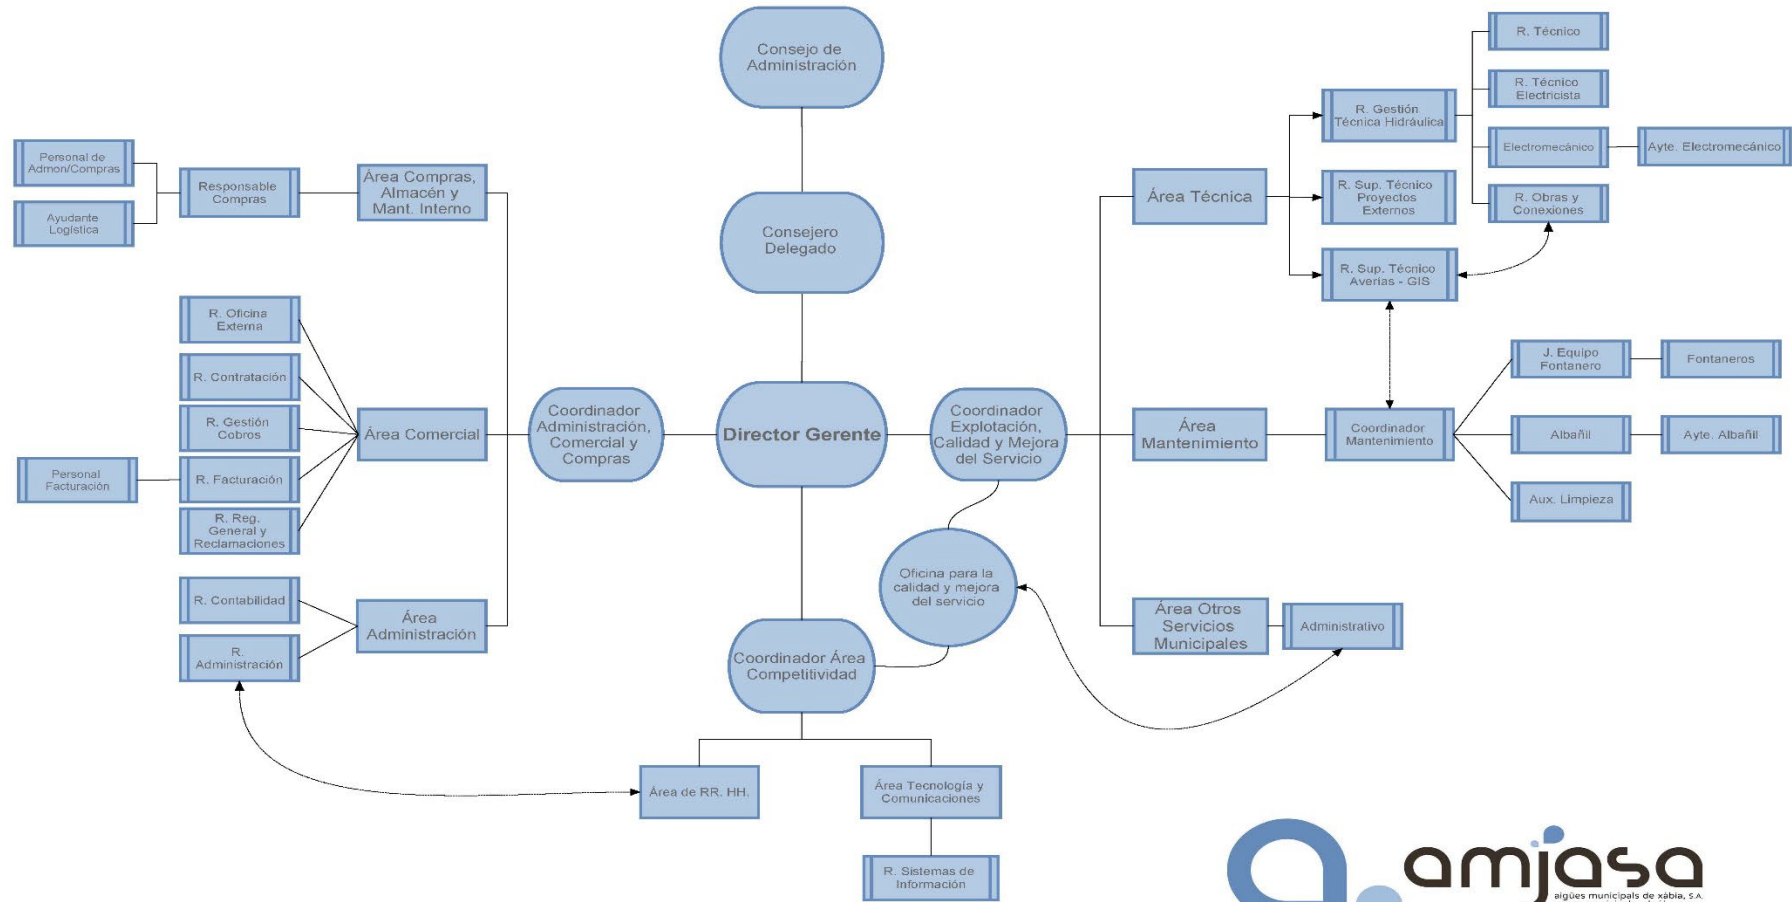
Consejo de Administración

Consejero Delegado

Director Gerente

Coordinador Administración, Comercial y Compras

Coordinador Explotación, Calidad y Mejora del Servicio

Coordinador Área Competitividad

Oficina para la calidad y mejora del servicio

Personal de Admon/Compras

Ayudante Logística

Responsable Compras

Área Compras, Almacén y Mant. Interno

R. Oficina Externa

R. Contratación

R. Gestión Cobros

R. Facturación

R. Reg. General y Reclamaciones

Personal Facturación

Área Comercial

R. Contabilidad

R. Administración

Área Administración

Área de RR. HH.

Área Tecnología y Comunicaciones

R. Sistemas de Información

Área Técnica

R. Gestión Técnica Hidráulica

R. Sup. Técnico Proyectos Externos

R. Sup. Técnico Averías - GIS

R. Técnico

R. Técnico Electricista

Electromecánico

Ayte. Electromecánico

R. Obras y Conexiones

Área Mantenimiento

Coordinador Mantenimiento

J. Equipo Fontanero

Fontaneros

Albañil

Ayte. Albañil

Aux. Limpieza

Área Otros Servicios Municipales

Administrativo

amjasa
aigües municipals de xàbia, S.A.